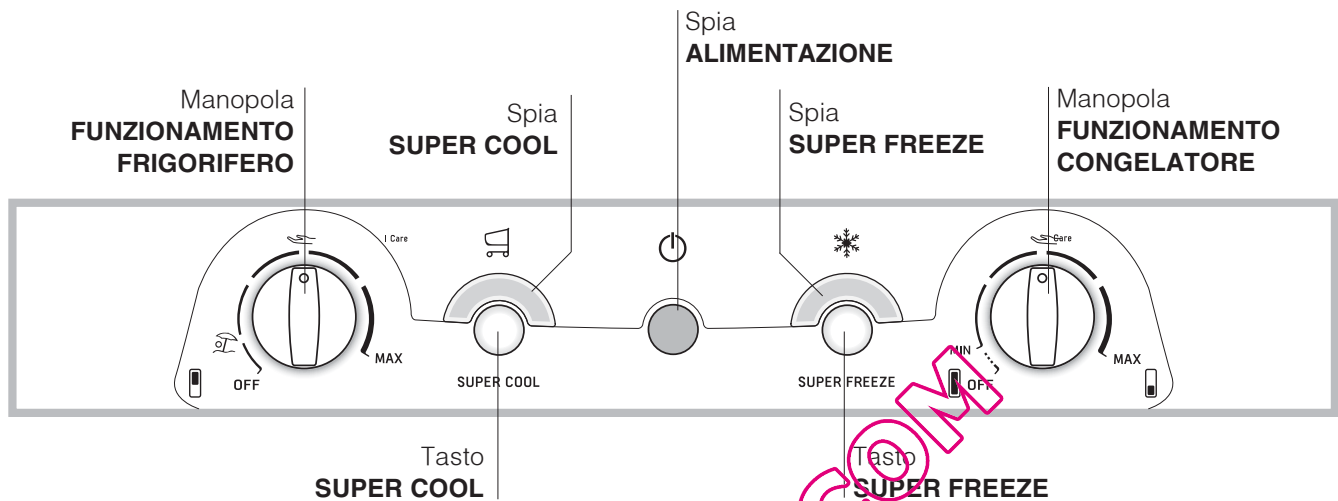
Spia
**ALIMENTAZIONE**

Manopola
**FUNZIONAMENTO FRIGORIFERO**

Spia
**SUPER COOL**

Spia
**SUPER FREEZE**

Manopola
**FUNZIONAMENTO CONGELATORE**

I Care

Care

MAX

OFF

SUPER COOL

SUPER FREEZE

MIN

OFF

MAX

Tasto
**SUPER COOL**

Tasto
**SUPER FREEZE**

COM